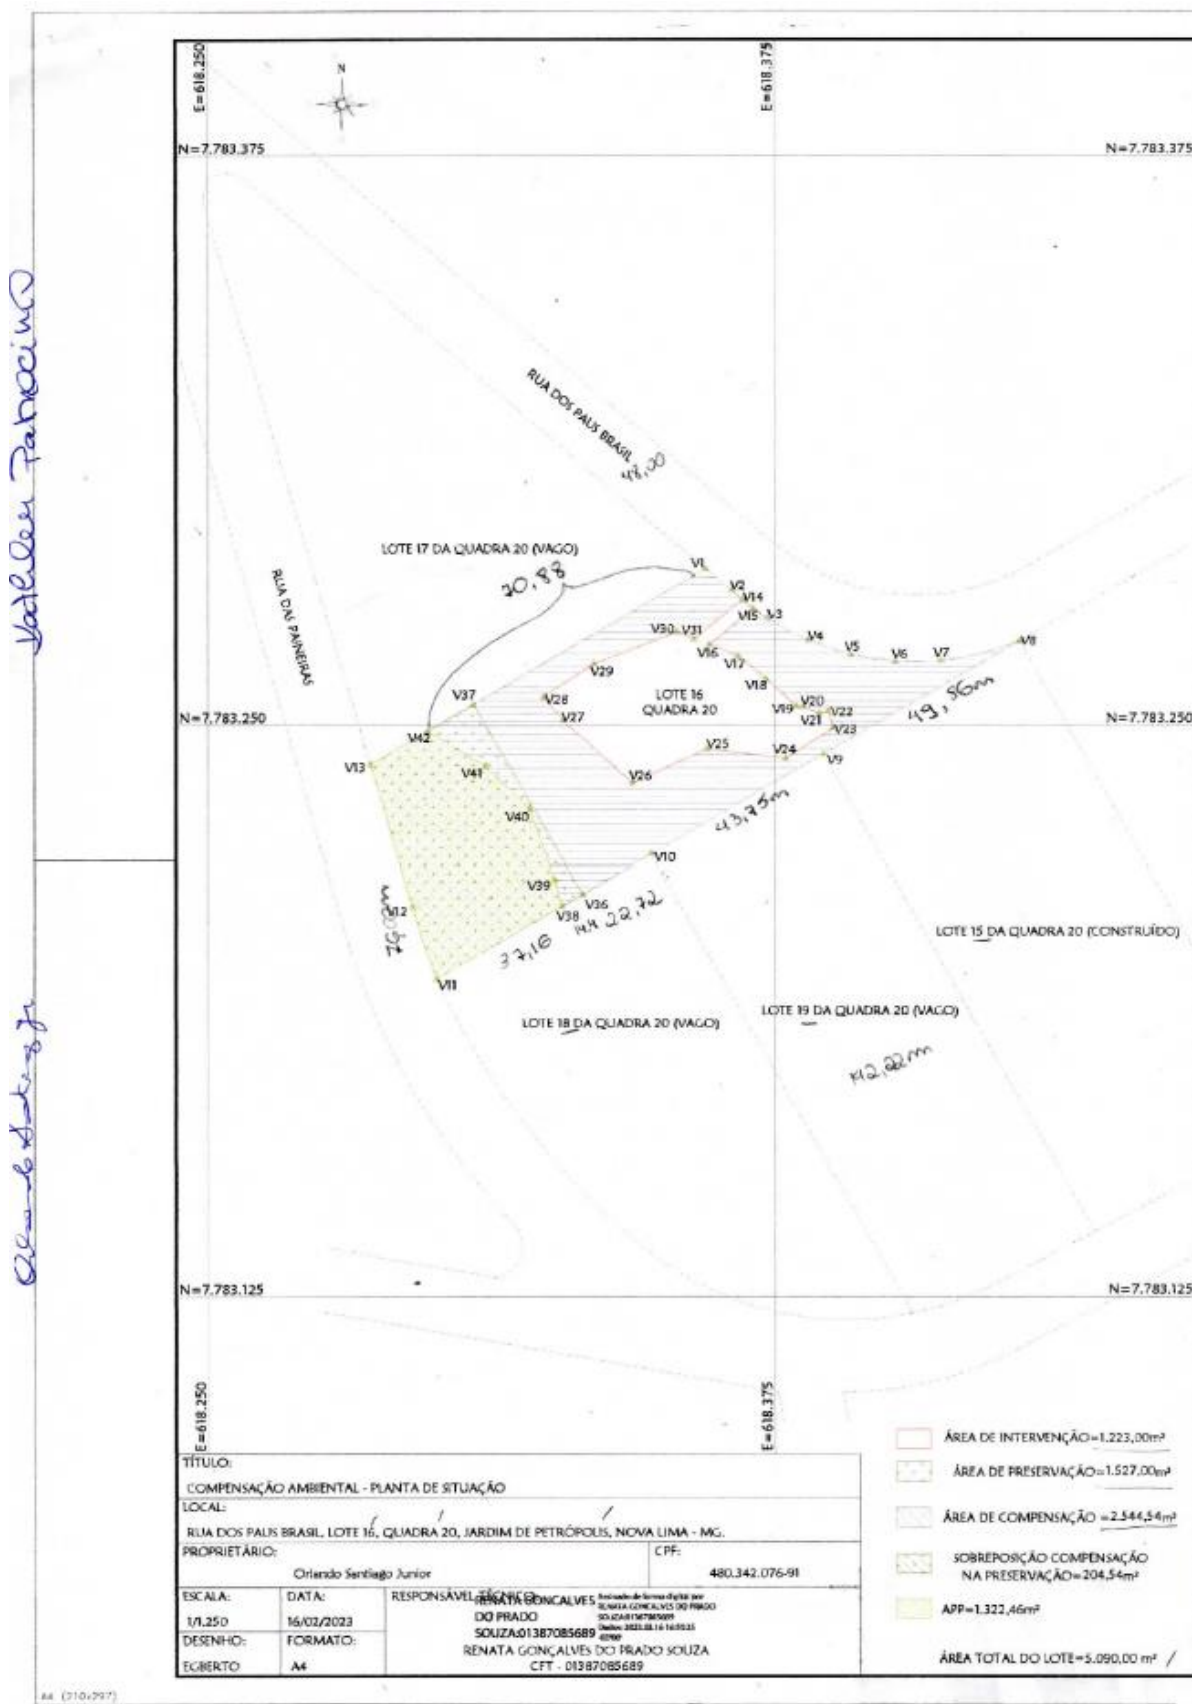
Natalia Fabrício

E=618.250
E=618.375
N
N=7.783.375
N=7.783.375

RUA DOS PAUS BRASIL
48,00

LOTE 17 DA QUADRA 20 (VAGO)
20,88
RUA DAS PAINEIRAS

V1 V2 V14 V15 V3 V30 V31 V4 V5 V6 V7 V8 V16 V17 V29 V18 V37 V28 LOTE 16 QUADRA 20 V19 V20 V21 V22 V23 V27
49,56m
N=7.783.250
N=7.783.250
V42 V13 V41 V25 V24 V9 V26 V40
43,75m
V10
V39 V36 V38 V12 V11
22,72
37,16
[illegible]

LOTE 15 DA QUADRA 20 (CONSTRUÍDO)
LOTE 18 DA QUADRA 20 (VAGO)
LOTE 19 DA QUADRA 20 (VAGO)
112,22m

N=7.783.125
N=7.783.125
E=618.250
E=618.375

TÍTULO:
COMPENSAÇÃO AMBIENTAL - PLANTA DE SITUAÇÃO
LOCAL:
RUA DOS PAUS BRASIL, LOTE 16, QUADRA 20, JARDIM DE PETRÓPOLIS, NOVA LIMA - MG.
PROPRIETÁRIO: Orlando Santiago Junior
CPF: 480.342.076-91
ESCALA: 1/1.250
DATA: 16/02/2023
DESENHO: EGBERTO
FORMATO: A4
RESPONSÁVEL TÉCNICO: RENATA GONCALVES DO PRADO SOUZA:01387085689
Assinado de forma digital por RENATA GONCALVES DO PRADO SOUZA:01387085689 Dados: 2023.02.16 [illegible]
RENATA GONÇALVES DO PRADO SOUZA
CFT - 01387085689

ÁREA DE INTERVENÇÃO=1.223,00m²
ÁREA DE PRESERVAÇÃO=1.527,00m²
ÁREA DE COMPENSAÇÃO =2.544,54m²
SOBREPOSIÇÃO COMPENSAÇÃO NA PRESERVAÇÃO=204,54m²
APP=1.322,46m²
ÁREA TOTAL DO LOTE=5.090,00 m²

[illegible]

A4 (210x297)